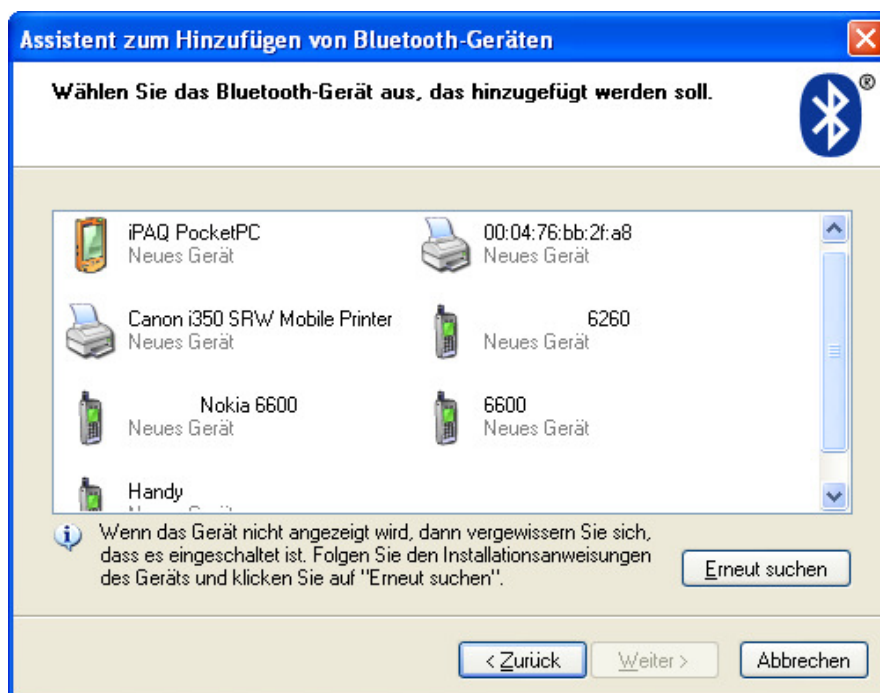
Assistent zum Hinzufügen von Bluetooth-Geräten

Wählen Sie das Bluetooth-Gerät aus, das hinzugefügt werden soll.

iPAQ PocketPC
Neues Gerät

00:04:76:bb:2f:a8
Neues Gerät

Canon i350 SRW Mobile Printer
Neues Gerät

6260
Neues Gerät

Nokia 6600
Neues Gerät

6600
Neues Gerät

Handy
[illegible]

Wenn das Gerät nicht angezeigt wird, dann vergewissern Sie sich, dass es eingeschaltet ist. Folgen Sie den Installationsanweisungen des Geräts und klicken Sie auf "Erneut suchen".

Erneut suchen

< Zurück

Weiter >

Abbrechen